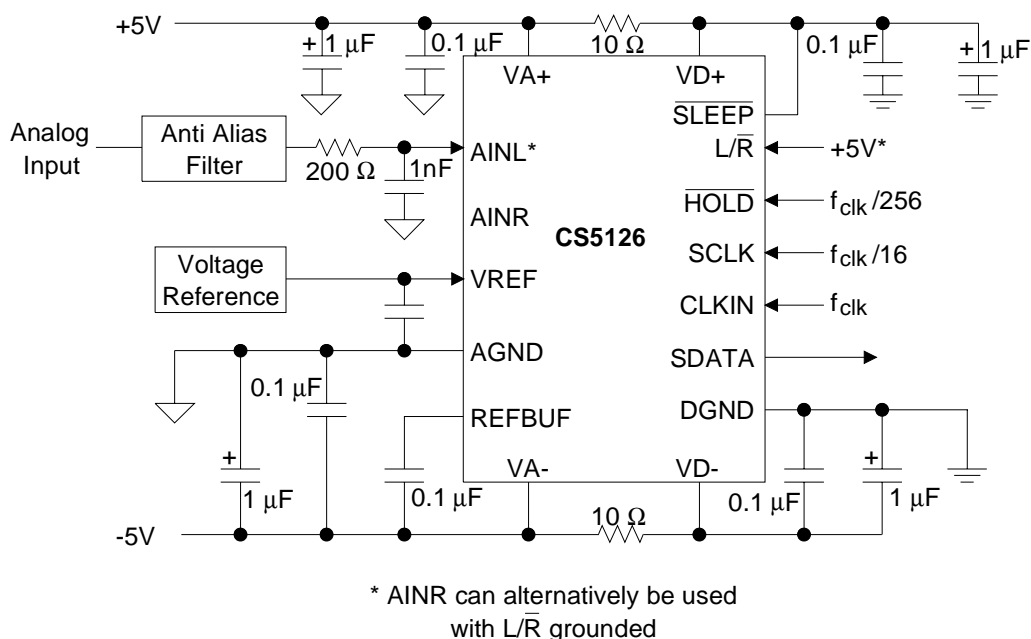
+5V

+ 1 μF

0.1 μF

10 Ω

0.1 μF

+ 1 μF

VA+

VD+

$\overline{SLEEP}$

Analog Input

Anti Alias Filter

200 Ω

1nF

AINL*

L/$\overline{R}$

+5V*

AINR

$\overline{HOLD}$

$f_{clk}$ /256

CS5126

SCLK

$f_{clk}$ /16

Voltage Reference

VREF

CLKIN

$f_{clk}$

AGND

SDATA

0.1 μF

REFBUF

DGND

+

1 μF

0.1 μF

VA-

VD-

0.1 μF

+

1 μF

-5V

10 Ω

* AINR can alternatively be used with L/$\overline{R}$ grounded